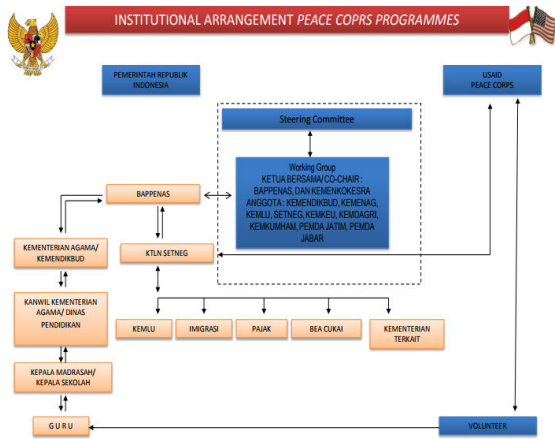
INSTITUTIONAL ARRANGEMENT PEACE COPRS PROGRAMMES

PEMERINTAH REPUBLIK INDONESIA

USAID PEACE CORPS

Steering Committee

Working Group
KETUA BERSAMA/ CO-CHAIR : BAPPENAS, DAN KEMENKOKESRA
ANGGOTA : KEMENDIKBUD, KEMENAG, KEMLU, SETNEG, KEMKEU, KEMDAGRI, KEMKUMHAM, PEMDA JATIM, PEMDA JABAR

BAPPENAS

KTLN SETNEG

KEMENTERIAN AGAMA/ KEMENDIKBUD

KANWIL KEMENTERIAN AGAMA/ DINAS PENDIDIKAN

KEPALA MADRASAH/ KEPALA SEKOLAH

G U R U

KEMLU

IMIGRASI

PAJAK

BEA CUKAI

KEMENTERIAN TERKAIT

VOLUNTEER